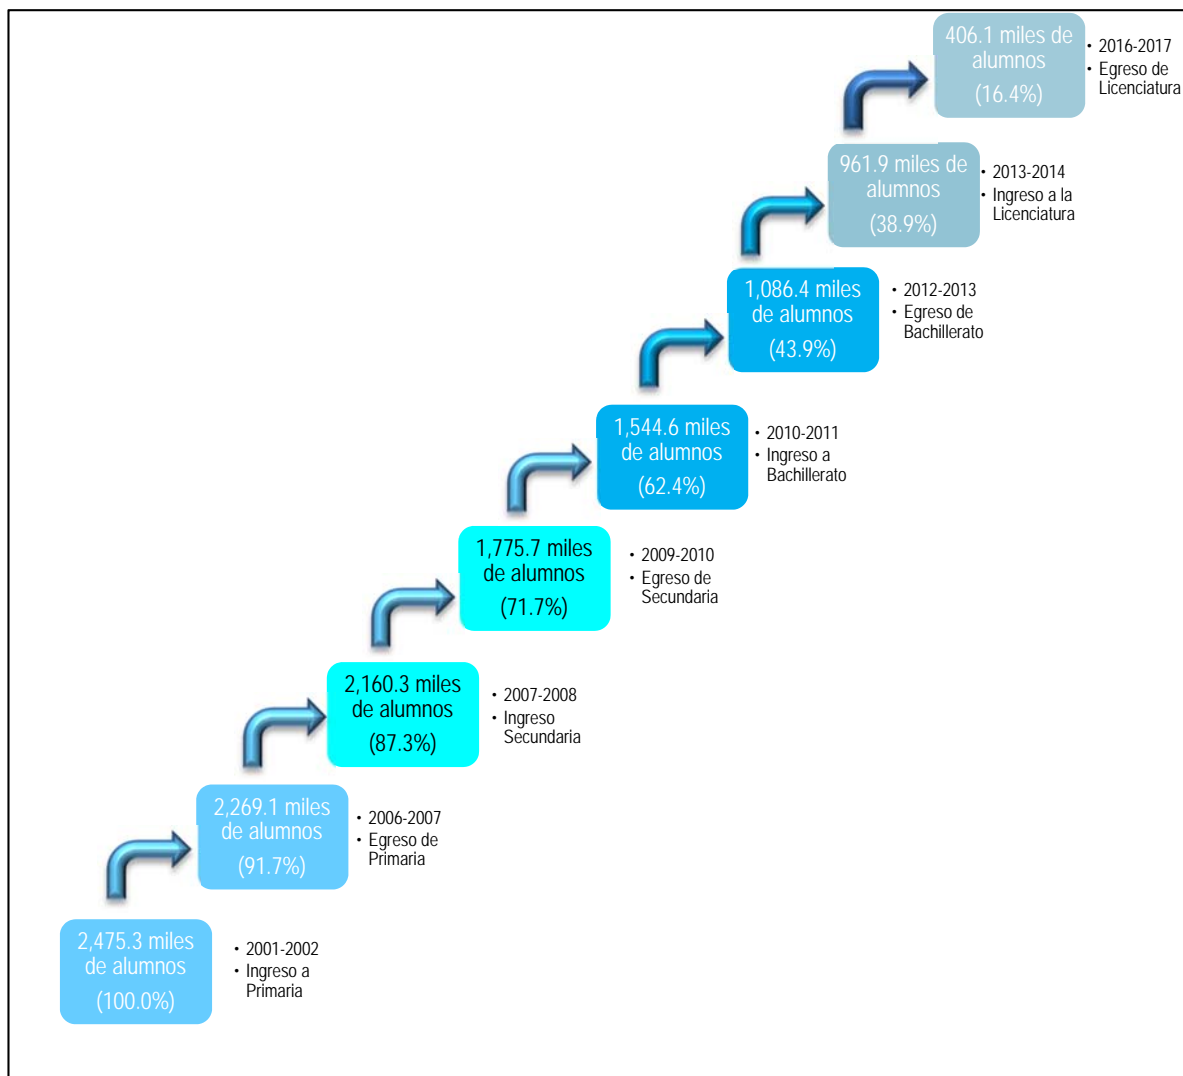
2,475.3 miles de alumnos (100.0%)

• 2001-2002
• Ingreso a Primaria

2,269.1 miles de alumnos (91.7%)

• 2006-2007
• Egreso de Primaria

2,160.3 miles de alumnos (87.3%)

• 2007-2008
• Ingreso Secundaria

1,775.7 miles de alumnos (71.7%)

• 2009-2010
• Egreso de Secundaria

1,544.6 miles de alumnos (62.4%)

• 2010-2011
• Ingreso a Bachillerato

1,086.4 miles de alumnos (43.9%)

• 2012-2013
• Egreso de Bachillerato

961.9 miles de alumnos (38.9%)

• 2013-2014
• Ingreso a la Licenciatura

406.1 miles de alumnos (16.4%)

• 2016-2017
• Egreso de Licenciatura